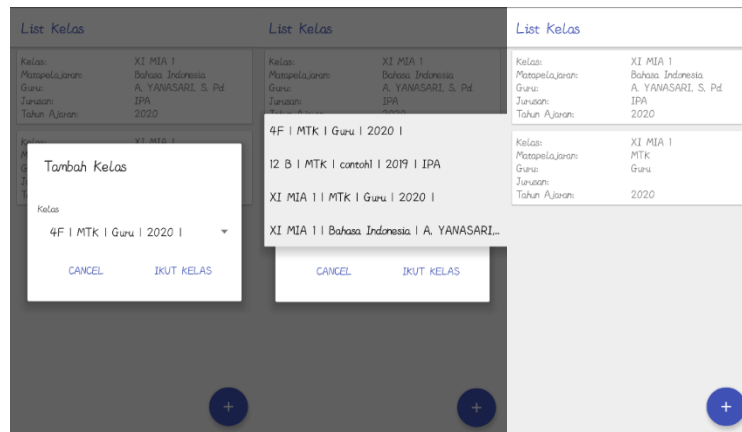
List Kelas

Kelas: XI MIA 1
Matapelajaran: Bahasa Indonesia
Guru: A. YANASARI, S. Pd
Jurusan: IPA
Tahun Ajaran: 2020

Kelas: XI MIA 1

Tambah Kelas

Kelas

4F | MTK | Guru | 2020 |

CANCEL IKUT KELAS

+

List Kelas

Kelas: XI MIA 1
Matapelajaran: Bahasa Indonesia
Guru: A. YANASARI, S. Pd
Jurusan: IPA

4F | MTK | Guru | 2020 |

12 B | MTK | contoh1 | 2019 | IPA

XI MIA 1 | MTK | Guru | 2020 |

XI MIA 1 | Bahasa Indonesia | A. YANASARI...

CANCEL IKUT KELAS

+

List Kelas

Kelas: XI MIA 1
Matapelajaran: Bahasa Indonesia
Guru: A. YANASARI, S. Pd
Jurusan: IPA
Tahun Ajaran: 2020

Kelas: XI MIA 1
Matapelajaran: MTK
Guru: Guru
Jurusan:
Tahun Ajaran: 2020

+